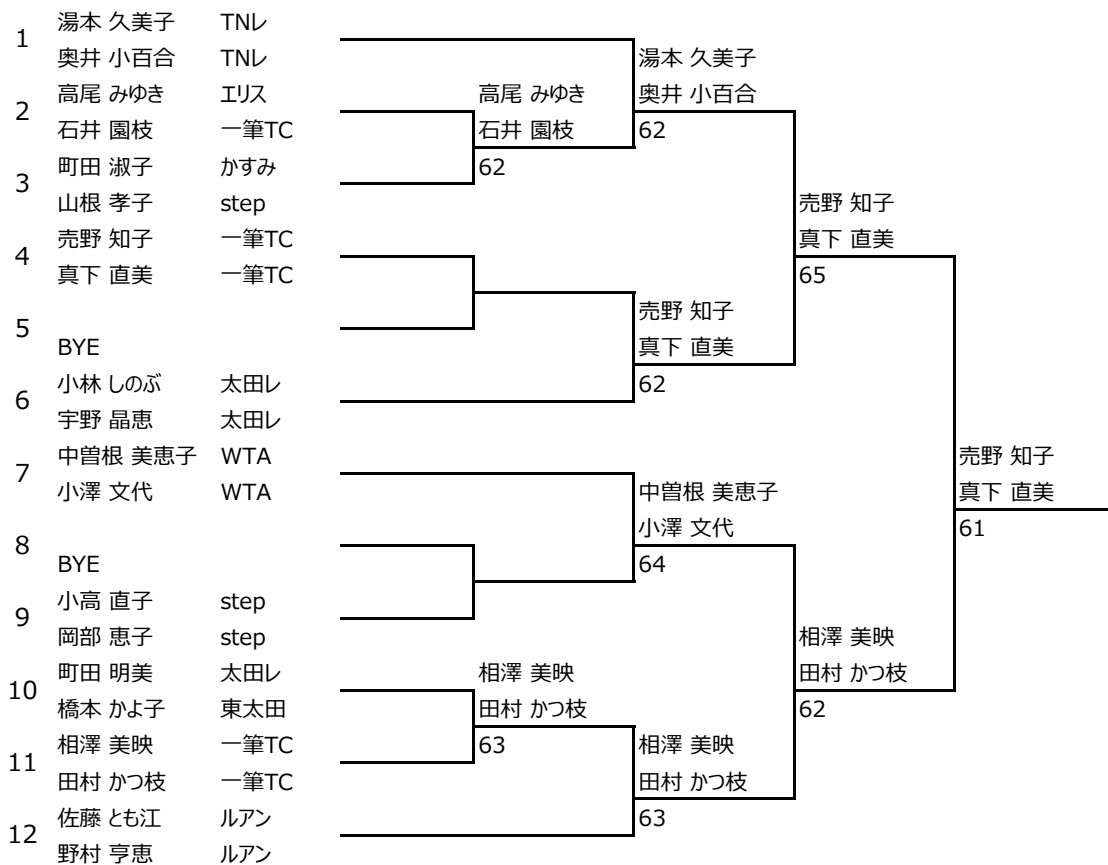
1 湯本 久美子 TNレ
奥井 小百合 TNレ
2 高尾 みゆき エリス
石井 園枝 一筆TC
3 町田 淑子 かすみ
山根 孝子 step
4 売野 知子 一筆TC
真下 直美 一筆TC
5
BYE
6 小林 しのぶ 太田レ
宇野 晶恵 太田レ
7 中曽根 美恵子 WTA
小澤 文代 WTA
8
BYE
9 小高 直子 step
岡部 恵子 step
10 町田 明美 太田レ
橋本 かよ子 東太田
11 相澤 美映 一筆TC
田村 かつ枝 一筆TC
12 佐藤 とも江 ルアン
野村 亨恵 ルアン

高尾 みゆき
石井 園枝
62

相澤 美映
田村 かつ枝
63

湯本 久美子
奥井 小百合
62

売野 知子
真下 直美
62

中曽根 美恵子
小澤 文代
64

相澤 美映
田村 かつ枝
63

売野 知子
真下 直美
65

相澤 美映
田村 かつ枝
62

売野 知子
真下 直美
61